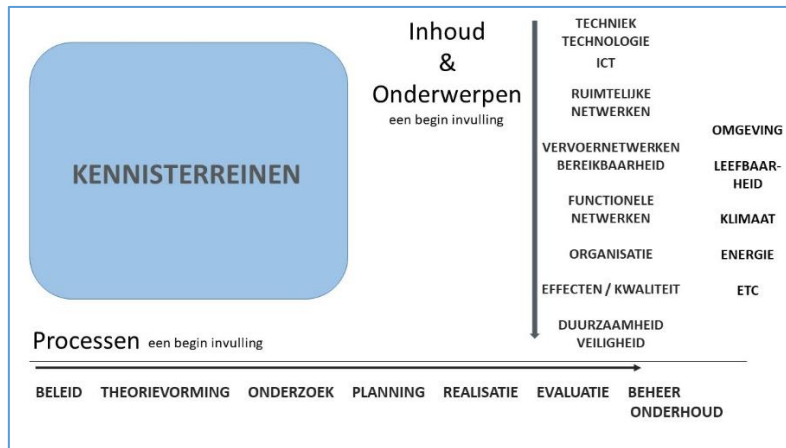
KENNISTERREINEN

Inhoud
&
Onderwerpen
een begin invulling

TECHNIEK
TECHNOLOGIE
ICT

RUIMTELIJKE
NETWERKEN

VERVOERNETWERKEN
BEREIKBAARHEID

FUNCTIONELE
NETWERKEN

ORGANISATIE

EFFECTEN / KWALITEIT

DUURZAAMHEID
VEILIGHEID

OMGEVING

LEEFBAAR-HEID

KLIMAAT

ENERGIE

ETC

Processen een begin invulling

BELEID THEORIEVORMING ONDERZOEK PLANNING REALISATIE EVALUATIE BEHEER ONDERHOUD